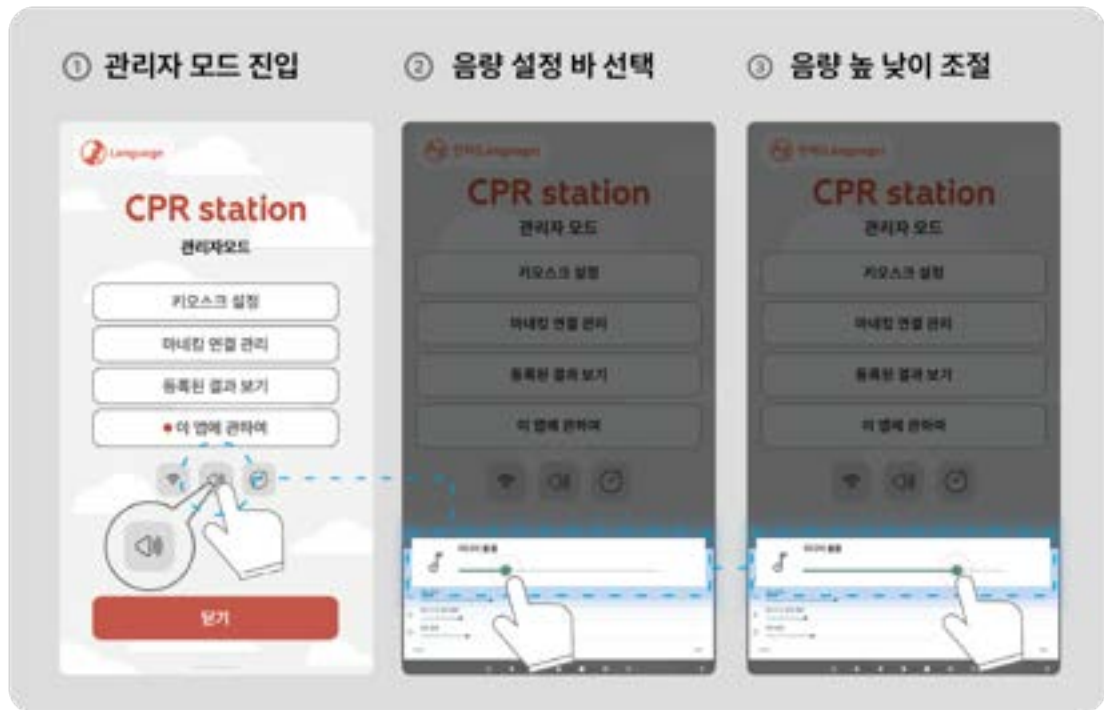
① 관리자 모드 진입

Language

CPR station

관리자모드

키오스크 설정

마네킹 연결 관리

등록된 결과 보기

● 이 앱에 관하여

닫기

② 음량 설정 바 선택

언어/Language

CPR station

관리자 모드

키오스크 설정

마네킹 연결 관리

등록된 결과 보기

이 앱에 관하여

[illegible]

③ 음량 높 낮이 조절

언어/Language

CPR station

관리자 모드

키오스크 설정

마네킹 연결 관리

등록된 결과 보기

이 앱에 관하여

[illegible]